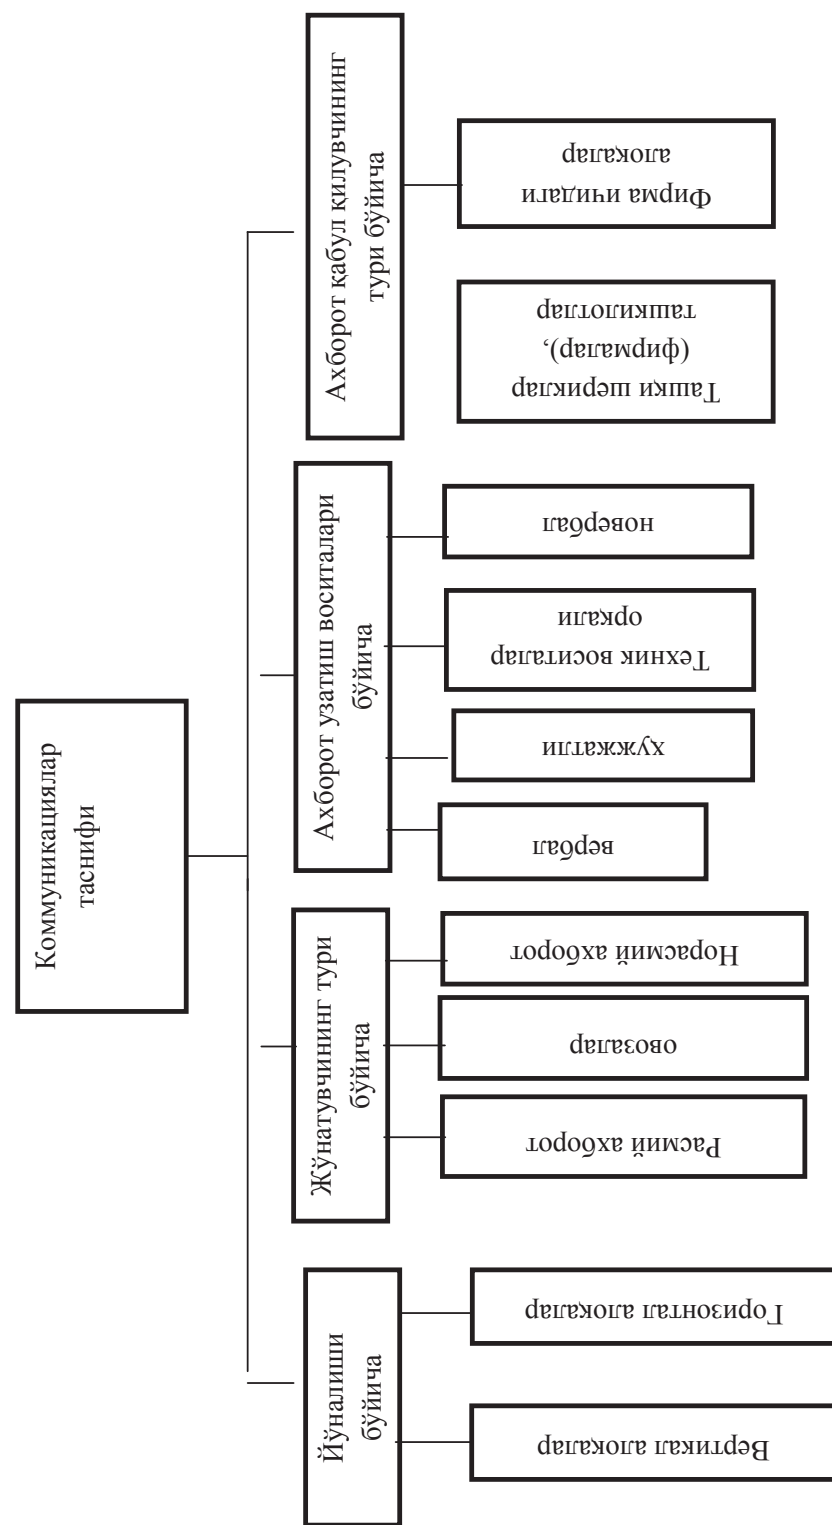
Коммуникациялар таснифи

Йўналиши бўйича

Вертикал алоқалар

Горизонтал алоқалар

Жўнатувчининг тури бўйича

Расмий ахборот

овозалар

Норасмий ахборот

Ахборот узатиш воситалари бўйича

вербал

хужжатли

Техник воситалар орқали

новербал

Ахборот қабул қилувчининг тури бўйича

Ташқи шериклар (фирмалар), ташкилотлар

Фирма ичидаги алоқалар